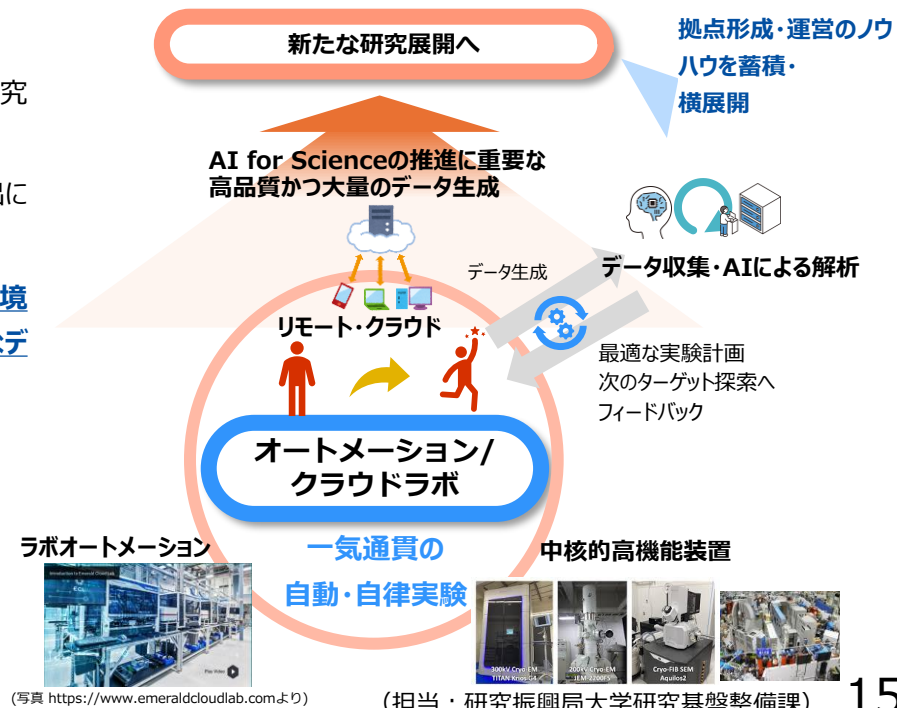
究

に

境

デ

新たな研究展開へ

拠点形成・運営のノウハウを蓄積・横展開

AI for Scienceの推進に重要な高品質かつ大量のデータ生成

データ生成

データ収集・AIによる解析

リモート・クラウド

最適な実験計画
次のターゲット探索へ
フィードバック

オートメーション/クラウドラボ

ラボオートメーション

一気通貫の
自動・自律実験

中核的高機能装置

Introduction to Emerald Cloud Lab

Play Video

300kV Cryo-EM TITAN Krios G4

200kV Cryo-EM JEM-Z200FS

Cryo-FIB SEM Aquilos2

(写真 https://www.emeraldcloudlab.comより)

(担当：研究振興局大学研究基盤整備課)

15